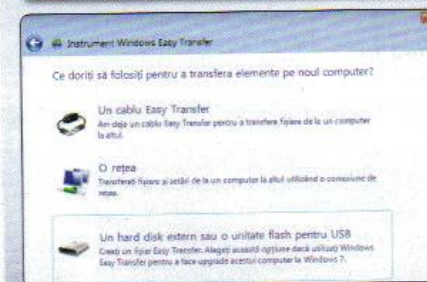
Instrument Windows Easy Transfer

Ce doriți să folosiți pentru a transfera elemente pe noul computer?

Un cablu Easy Transfer
Am deja un cablu Easy Transfer pentru a transfera fișiere de la un computer la altul.

O rețea
Transferați fișiere și setări de la un computer la altul utilizând o conexiune de rețea.

Un hard disk extern sau o unitate flash pentru USB
Creați un fișier Easy Transfer. Alegeți această opțiune dacă utilizați Windows Easy Transfer pentru a face upgrade acestui computer la Windows 7.